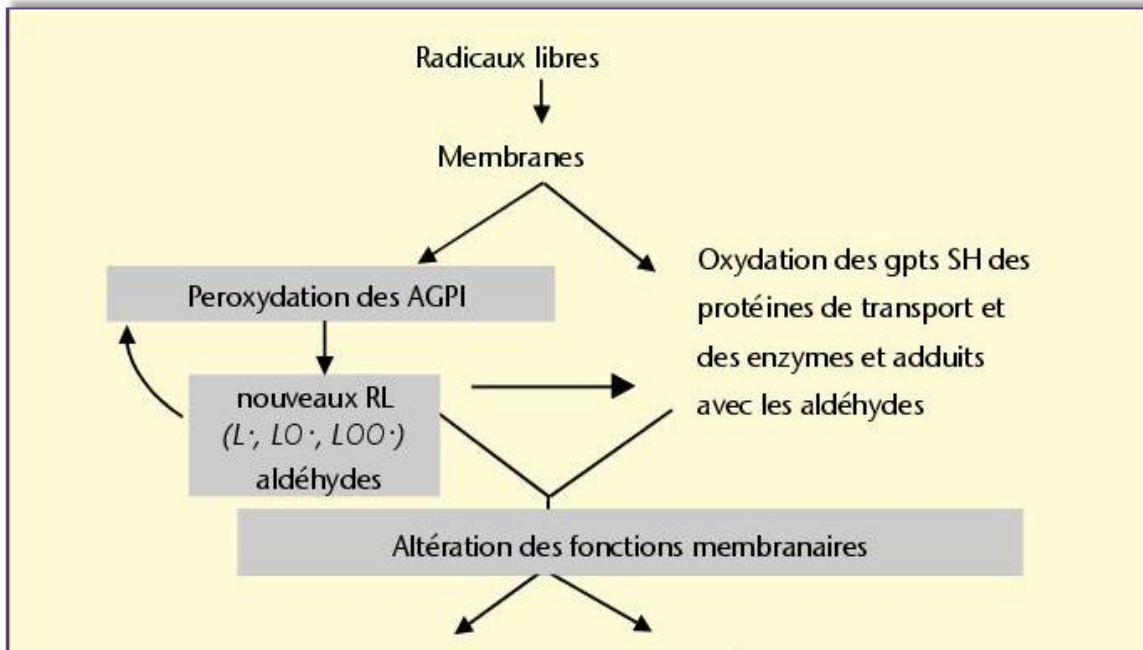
Radicaux libres

Membranes

Peroxydation des AGPI

Oxydation des gpts SH des protéines de transport et des enzymes et adduits avec les aldéhydes

nouveaux RL
($L\cdot$, $LO\cdot$, $LOO\cdot$)
aldéhydes

Altération des fonctions membranaires